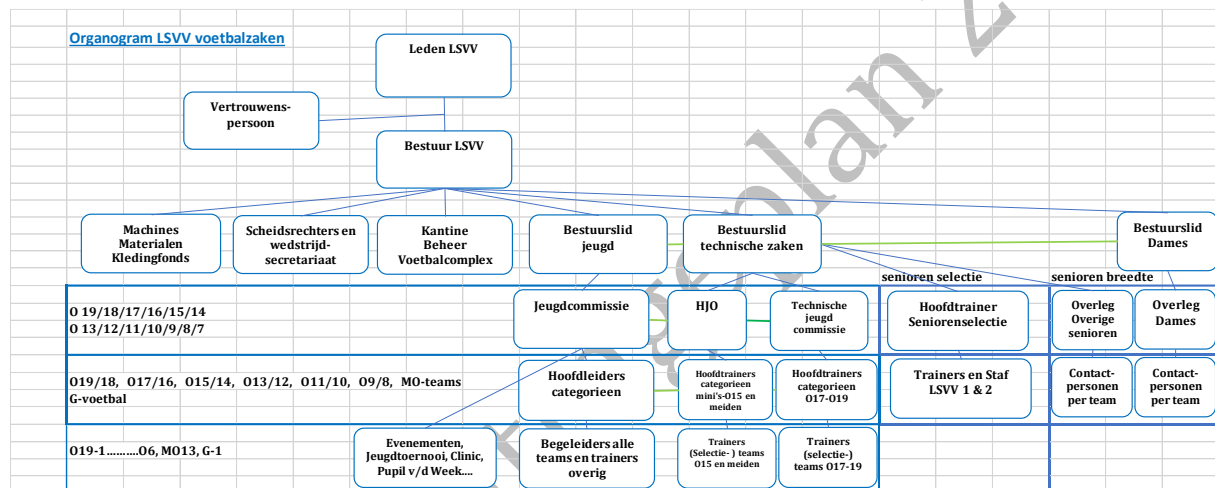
Organogram LSVV voetbalzaken

Leden LSVV

Vertrouwens-persoon

Bestuur LSVV

Machines Materialen Kledingfonds

Scheidsrechters en wedstrijd-secretariaat

Kantine Beheer Voetbalcomplex

Bestuurslid jeugd

Bestuurslid technische zaken

Bestuurslid Dames

senioren selectie

senioren breedte

O 19/18/17/16/15/14
O 13/12/11/10/9/8/7

Jeugdcommissie

HJO

Technische jeugd commissie

Hoofdtrainer Seniorenselectie

Overleg Overige senioren

Overleg Dames

O19/18, O17/16, O15/14, O13/12, O11/10, O9/8, MO-teams G-voetbal

Hoofdleiders categorieen

Hoofdtrainers categorieen mini's-O15 en meiden

Hoofdtrainers categorieen O17-O19

Trainers en Staf LSVV 1 & 2

Contact-personen per team

Contact-personen per team

O19-1..........O6, MO13, G-1

Evenementen, Jeugdtoernooi, Clinic, Pupil v/d Week....

Begeleiders alle teams en trainers overig

Trainers (Selectie- ) teams O15 en meiden

Trainers (selectie-) teams O17-19